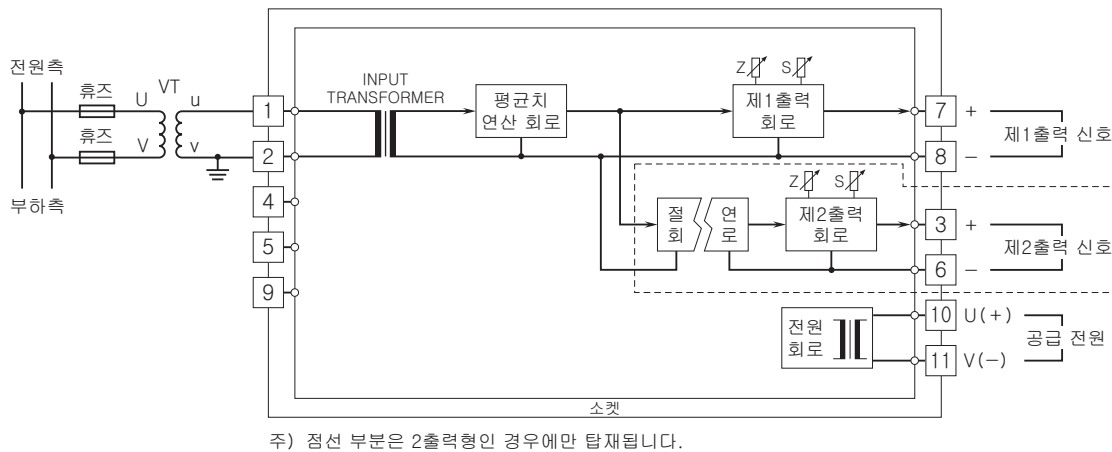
전원측

휴즈 U VT u

휴즈 V v

부하측

1

2

4

5

9

INPUT TRANSFORMER

평균치 연산 회로

Z S

제1출력 회로

7 +

8 −

제1출력 신호

Z S

절 회

연 로

제2출력 회로

3 +

6 −

제2출력 신호

전원 회로

10 U(+)

11 V(−)

공급 전원

소켓

주) 점선 부분은 2출력형인 경우에만 탑재됩니다.